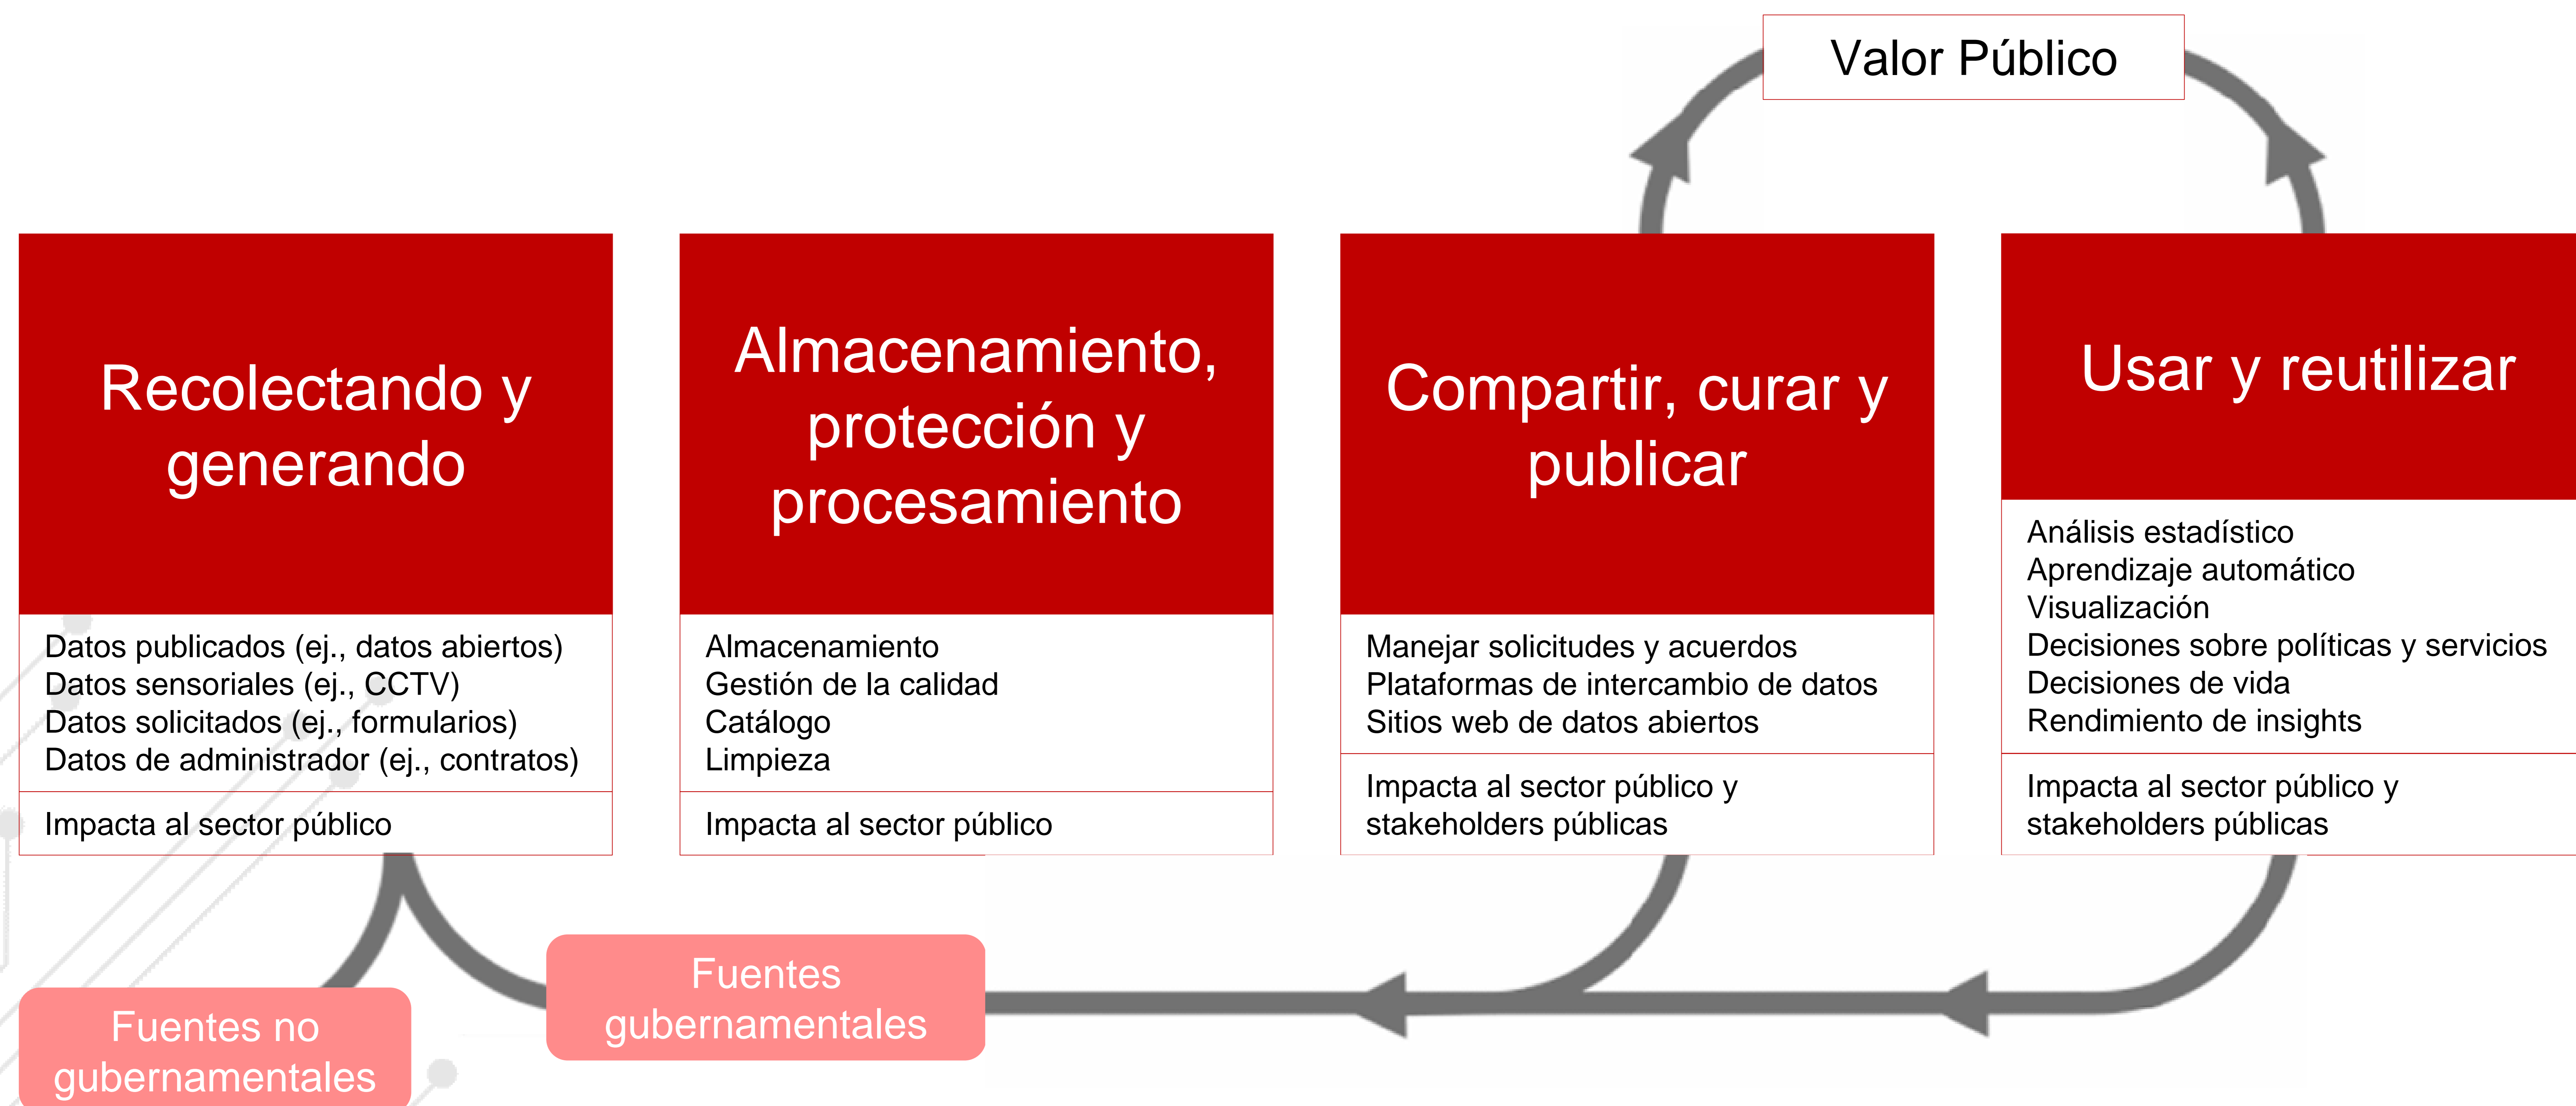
Valor Público

Recolectando y generando

Datos publicados (ej., datos abiertos)
Datos sensoriales (ej., CCTV)
Datos solicitados (ej., formularios)
Datos de administrador (ej., contratos)

Impacta al sector público

Almacenamiento, protección y procesamiento

Almacenamiento
Gestión de la calidad
Catálogo
Limpieza

Impacta al sector público

Compartir, curar y publicar

Manejar solicitudes y acuerdos
Plataformas de intercambio de datos
Sitios web de datos abiertos

Impacta al sector público y stakeholders públicas

Usar y reutilizar

Análisis estadístico
Aprendizaje automático
Visualización
Decisiones sobre políticas y servicios
Decisiones de vida
Rendimiento de insights

Impacta al sector público y stakeholders públicas

Fuentes gubernamentales

Fuentes no gubernamentales